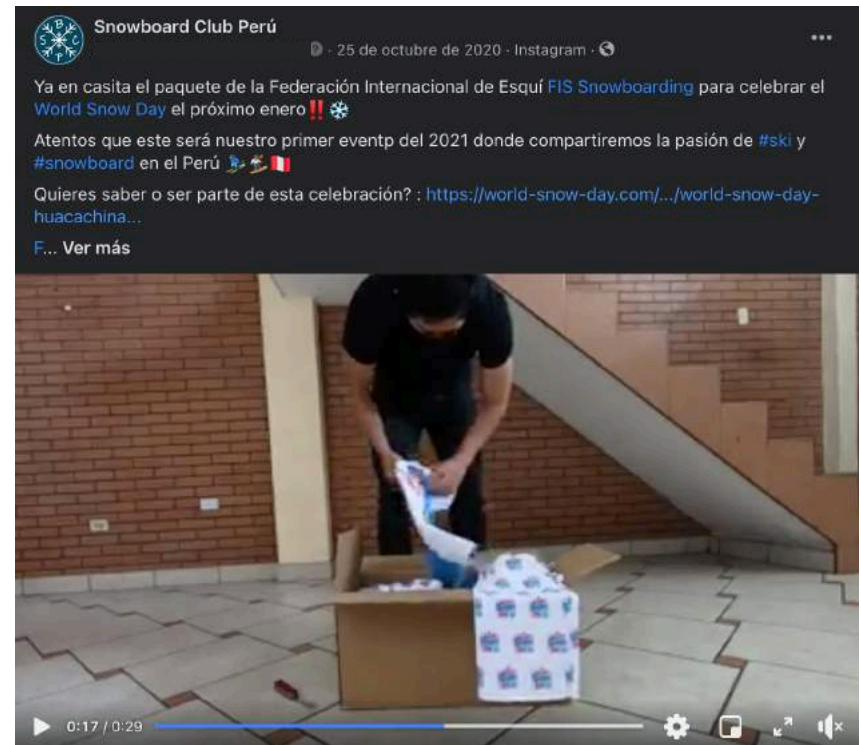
Snowboard Club Perú
· 25 de octubre de 2020 · Instagram ·

Ya en casita el paquete de la Federación Internacional de Esquí FIS Snowboarding para celebrar el World Snow Day el próximo enero ‼️ ❄️

Atentos que este será nuestro primer eventp del 2021 donde compartiremos la pasión de #ski y #snowboard en el Perú 🎿🏂🇵🇪

Quieres saber o ser parte de esta celebración? : https://world-snow-day.com/.../world-snow-day-huacachina...

F... Ver más

0:17 / 0:29